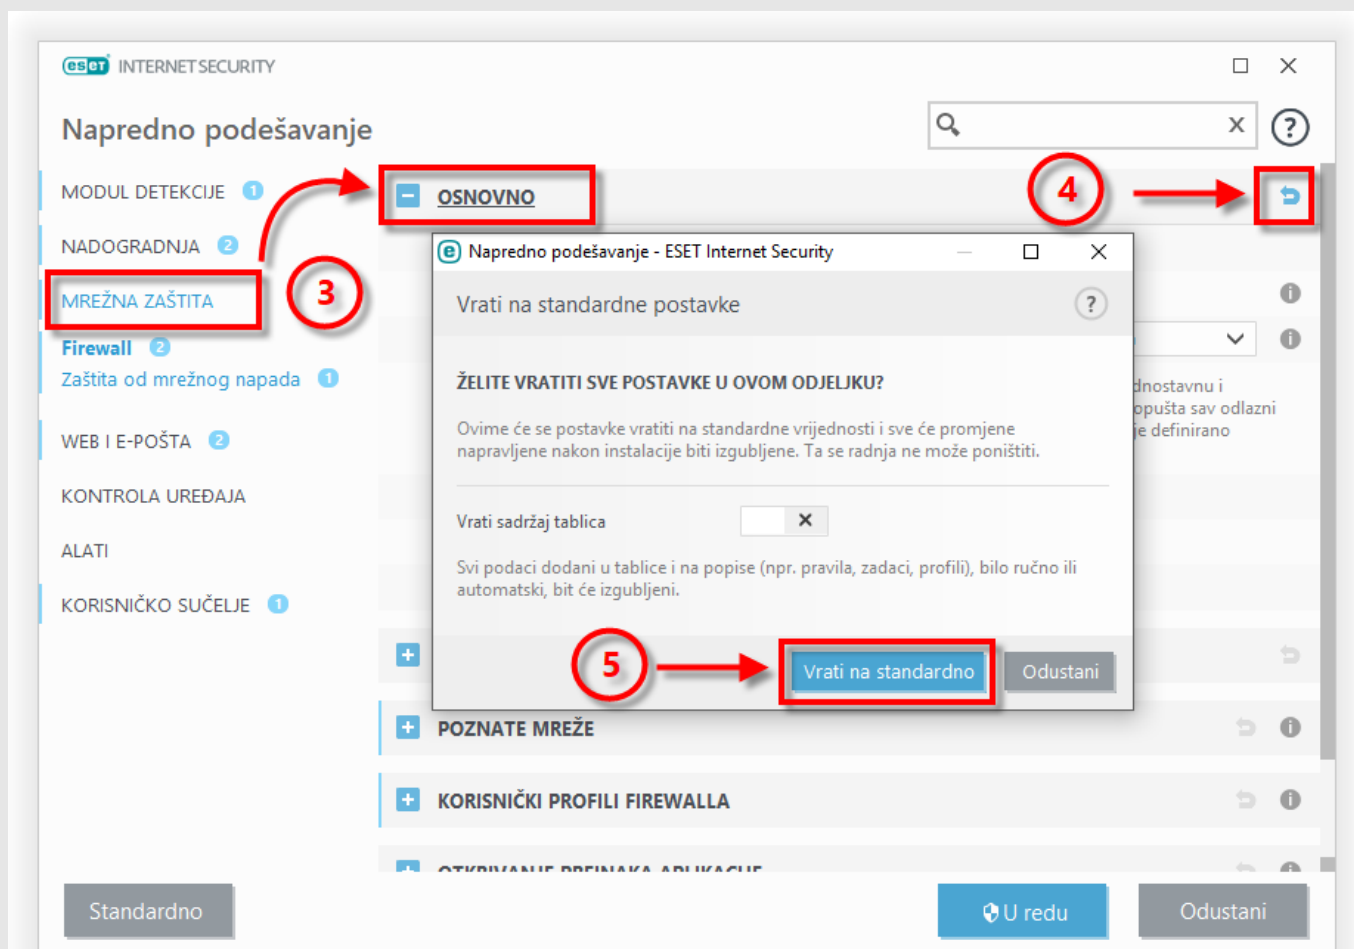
eset INTERNET SECURITY

Napredno podešavanje

MODUL DETEKCIJE 1
NADOGRADNJA 2
MREŽNA ZAŠTITA
Firewall 2
Zaštita od mrežnog napada 1
WEB I E-POŠTA 2
KONTROLA UREĐAJA
ALATI
KORISNIČKO SUČELJE 1

3

OSNOVNO

4

Napredno podešavanje - ESET Internet Security

Vrati na standardne postavke

ŽELITE VRATITI SVE POSTAVKE U OVOM ODJELJKU?

Ovime će se postavke vratiti na standardne vrijednosti i sve će promjene napravljene nakon instalacije biti izgubljene. Ta se radnja ne može poništiti.

Vrati sadržaj tablica

Svi podaci dodani u tablice i na popise (npr. pravila, zadaci, profili), bilo ručno ili automatski, bit će izgubljeni.

5

Vrati na standardno
Odustani

dnostavnu i
opušta sav odlazni
je definirano

POZNATE MREŽE
KORISNIČKI PROFILI FIREWALLA
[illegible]

Standardno
U redu
Odustani